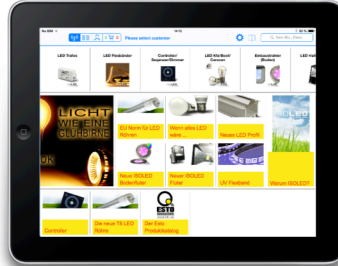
14:15

Please select customer

LED Trafos
LED Flexbänder
Controller/ Dimmer
LED Kits
Einbaustrahler (Boden)
LED

LICHT WIE EINE GLÜHBIRNE

EU Norm für LED Röhren
Wenn alles LED wäre...
Neues LED Profil

Neue ISOLED Bodenfluter
Neuer ISOLED Fluter
UV Flexband
Warum ISOLED?

Controller
Die neue T8 LED Röhre
Der Esto Produktkatalog

ESTO